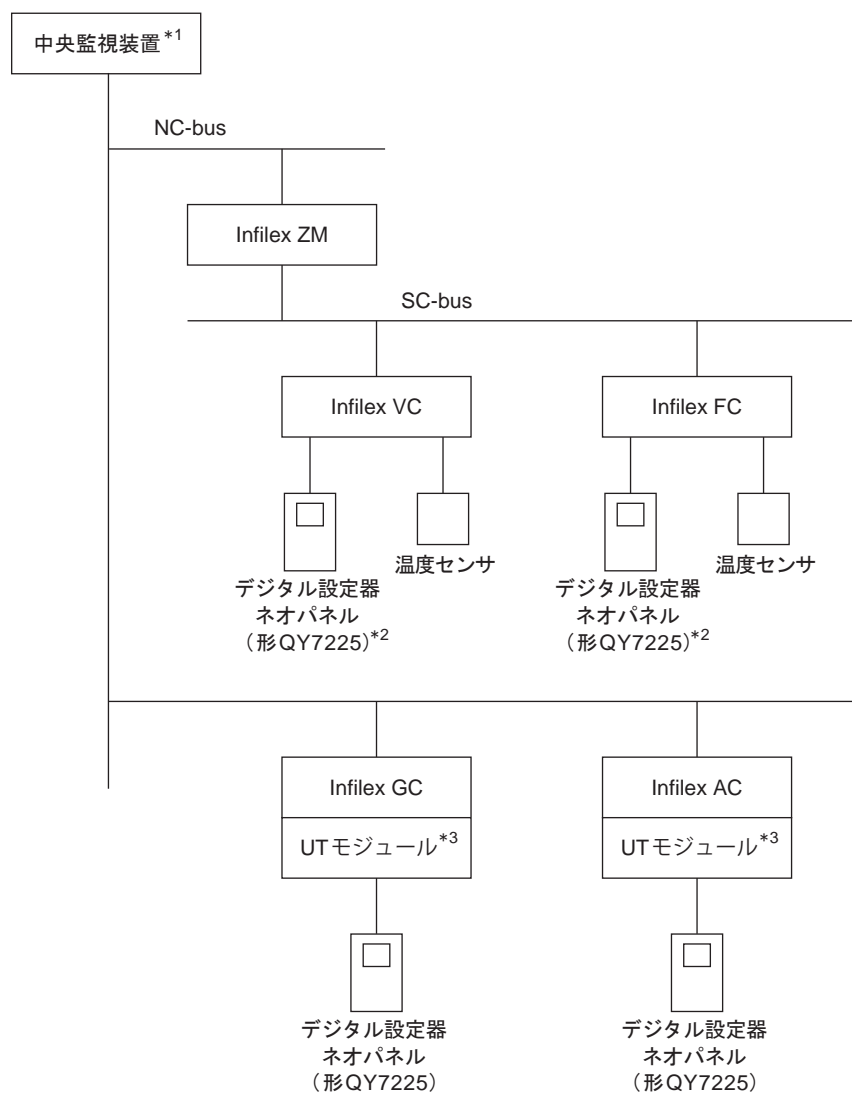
中央監視装置$^{*1}$

NC-bus

Infilex ZM

SC-bus

Infilex VC

デジタル設定器
ネオパネル
（形QY7225）$^{*2}$

温度センサ

Infilex FC

デジタル設定器
ネオパネル
（形QY7225）$^{*2}$

温度センサ

Infilex GC

UTモジュール$^{*3}$

デジタル設定器
ネオパネル
（形QY7225）

Infilex AC

UTモジュール$^{*3}$

デジタル設定器
ネオパネル
（形QY7225）